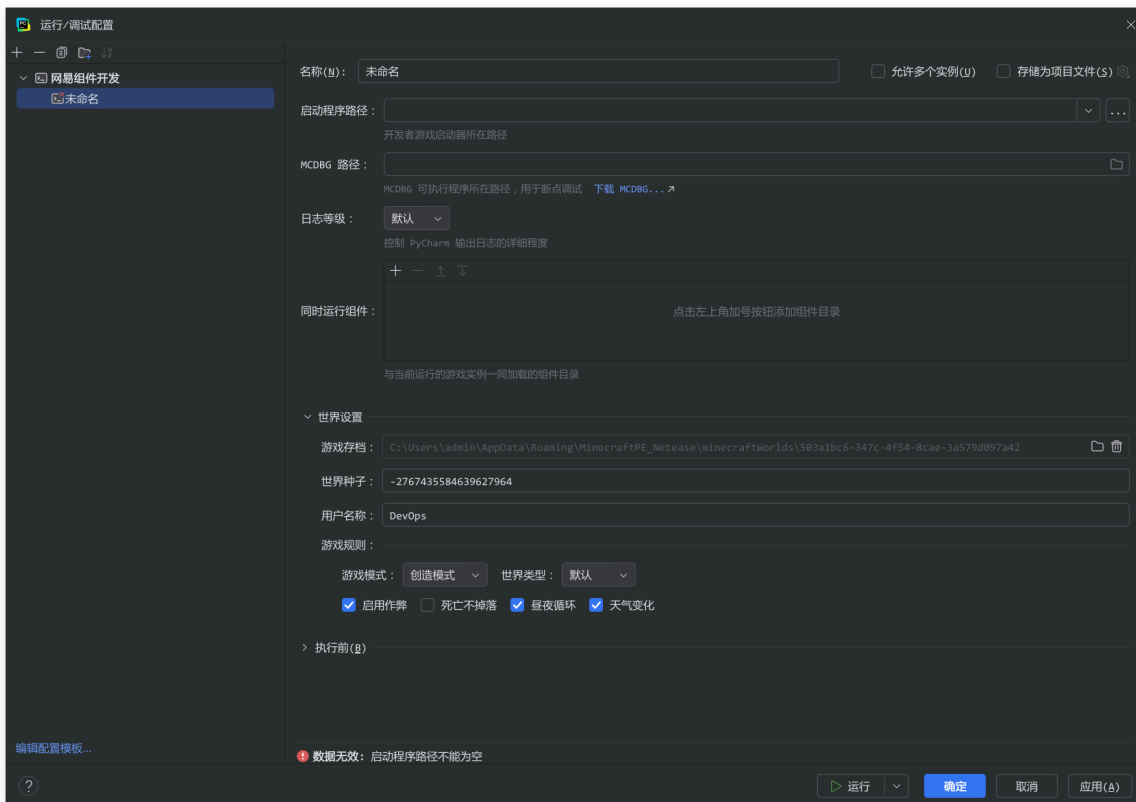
运行/调试配置

网易组件开发
未命名

名称(N): 未命名
允许多个实例(U)
存储为项目文件(S)

启动程序路径：
开发者游戏启动器所在路径

MCDBG 路径：
MCDBG 可执行程序所在路径，用于断点调试 下载 MCDBG... ↗

日志等级： 默认
控制 PyCharm 输出日志的详细程度

同时运行组件： 点击左上角加号按钮添加组件目录
与当前运行的游戏实例一同加载的组件目录

世界设置
游戏存档： C:\Users\admin\AppData\Roaming\MinecraftPE_Netease\minecraftWorlds\503a1bc6-347c-4f54-8cae-3a579d097a42
世界种子： -2767435584639627964
用户名称： DevOps
游戏规则：
游戏模式： 创造模式 世界类型： 默认
启用作弊 死亡不掉落 昼夜循环 天气变化

执行前(B)

编辑配置模板...

数据无效: 启动程序路径不能为空

?
运行
确定
取消
应用(A)